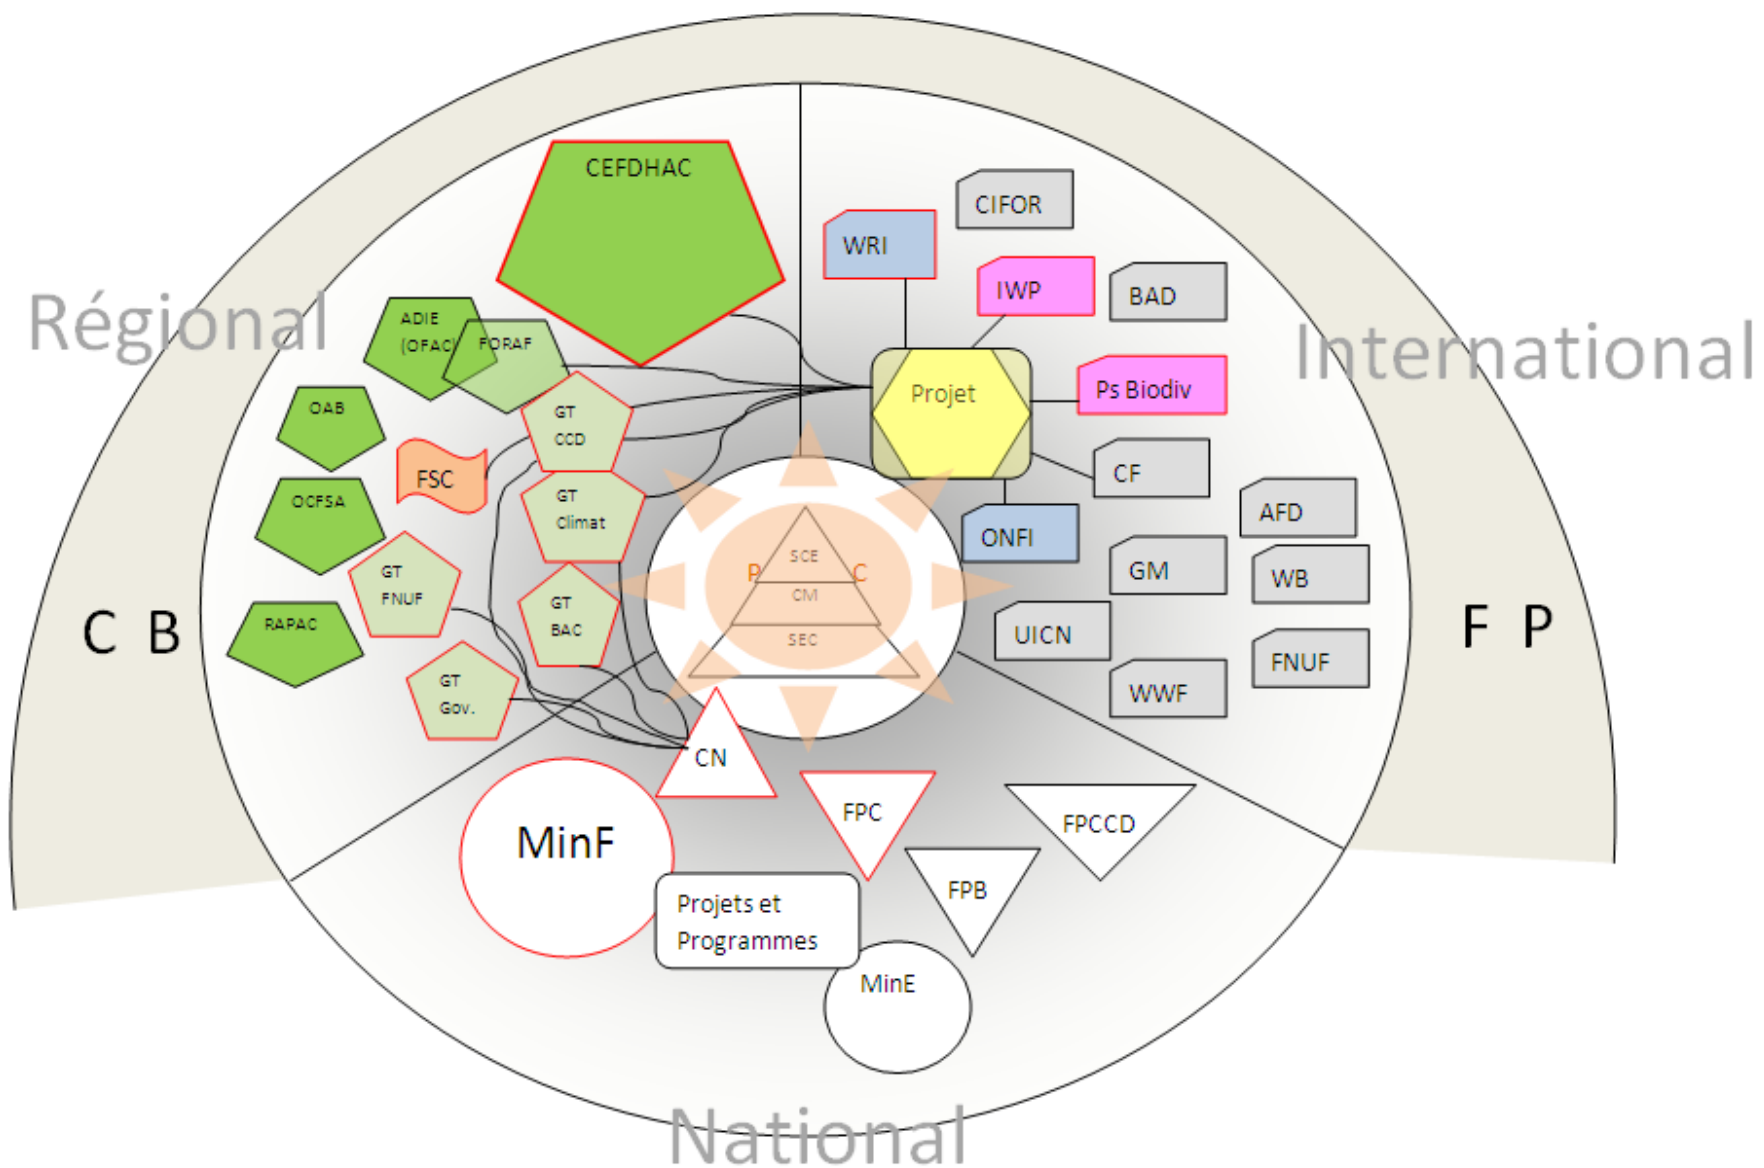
Régional

International

C B

F P

National

CEFDHAC

ADIE (OFAC)

FORAF

OAB

FSC

GT CCD

GT Climat

OCFSA

GT FNUF

GT BAC

RAPAC

GT Gov.

CIFOR

WRI

IWP

BAD

Projet

Ps Biodiv

CF

AFD

ONFI

GM

WB

UICN

FNUF

WWF

SCE

P

C

CM

SEC

CN

MinF

FPC

FPCCD

FPB

Projets et Programmes

MinE